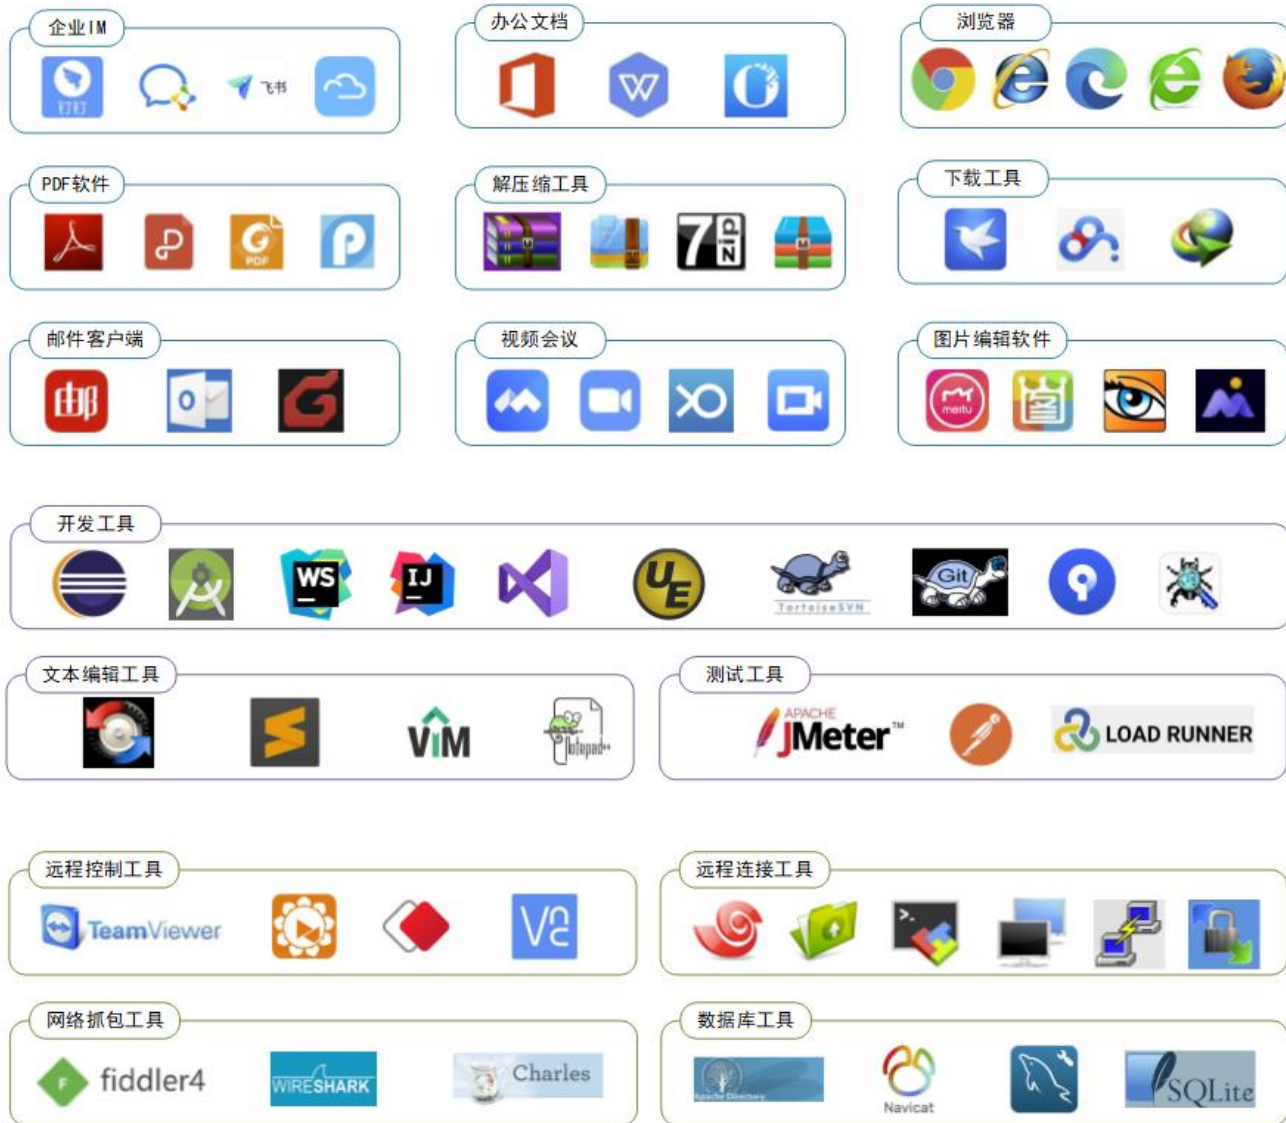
企业IM
钉钉
飞书

办公文档

浏览器

PDF软件
PDF

解压缩工具
7 ZIP

下载工具

邮件客户端
邮
O

视频会议

图片编辑软件
meitu

开发工具
WS
IJ
UE
TortoiseSVN
Git

文本编辑工具
VIM
Notepad++

测试工具
APACHE JMeter™
LOAD RUNNER

远程控制工具
TeamViewer
V2

远程连接工具

网络抓包工具
F fiddler4
WIRESHARK
Charles

数据库工具
Apache Directory
Navicat
SQLite